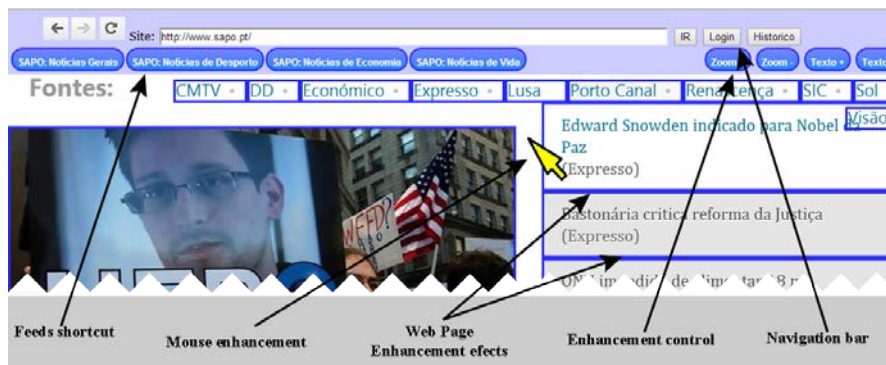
← → C Site: http://www.sapo.pt/ IR Login Historico

SAPO: Noticias Gerais SAPO: Noticias de Desporto SAPO: Noticias de Economia SAPO: Noticias de Vida Zoom + Zoom - Texto + Texto

Fontes: CMTV DD Económico Expresso Lusa Porto Canal Renascença SIC Sol Visão

Edward Snowden indicado para Nobel da Paz (Expresso)

Bastonária critica reforma da Justiça (Expresso)

ON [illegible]

WFTD?

Feeds shortcut

Mouse enhancement

Web Page Enhancement efects

Enhancement control

Navigation bar